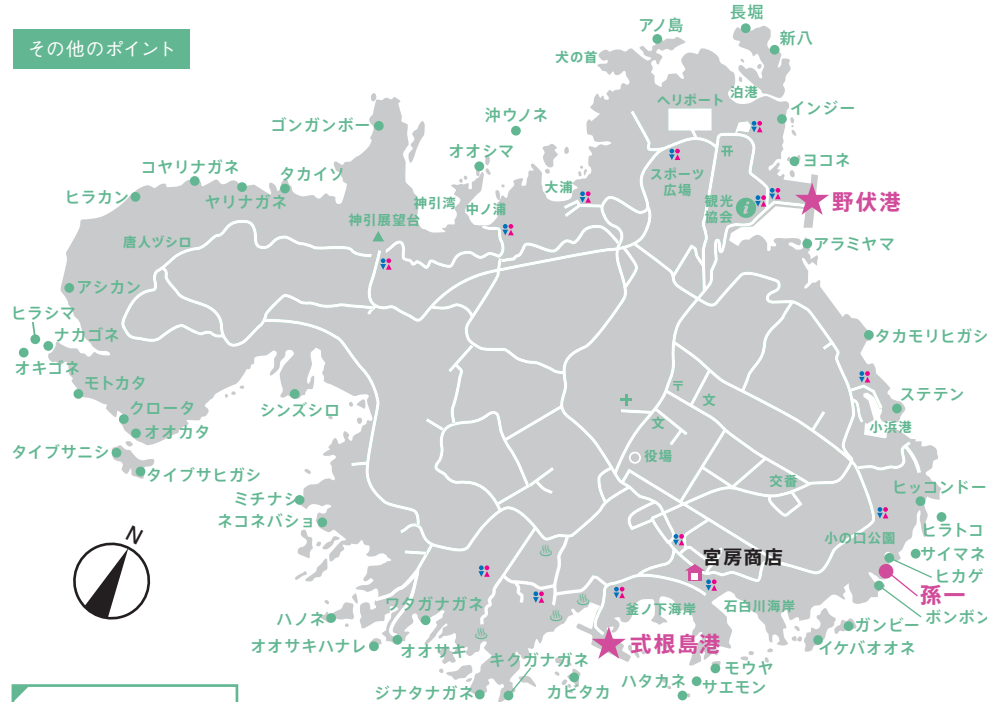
その他のポイント

アノ島
長堀
新八
犬の首
ヘリポート
泊港
インジー
沖ウノネ
ゴンガンボー
オオシマ
ヨコネ
コヤリナガネ
タカイソ
スポーツ広場
大浦
ヒラカン
ヤリナガネ
神引湾
中ノ浦
観光協会
野伏港
神引展望台
アラミヤマ
唐人ヅシロ
アシカン
ヒラシマ
ナカゴネ
タカモリヒガシ
オキゴネ
モトカタ
ステテン
シンズシロ
クロータ
文
小浜港
オオカタ
タイブサニシ
役場
タイブサヒガシ
交番
ヒッコンドー
ミチナシ
ネコネバシ
ヒラトコ
小の口公園
宮房商店
サイマネ
ヒカゲ
孫一
ボンボン
ハノネ
ワタガナガネ
釜ノ下海岸
石白川海岸
ガンビー
オオサキハナレ
オオサキ
式根島港
イケバオオネ
キクガナガネ
モウヤ
ジナタナガネ
カビタカ
ハタカネ
サエモン